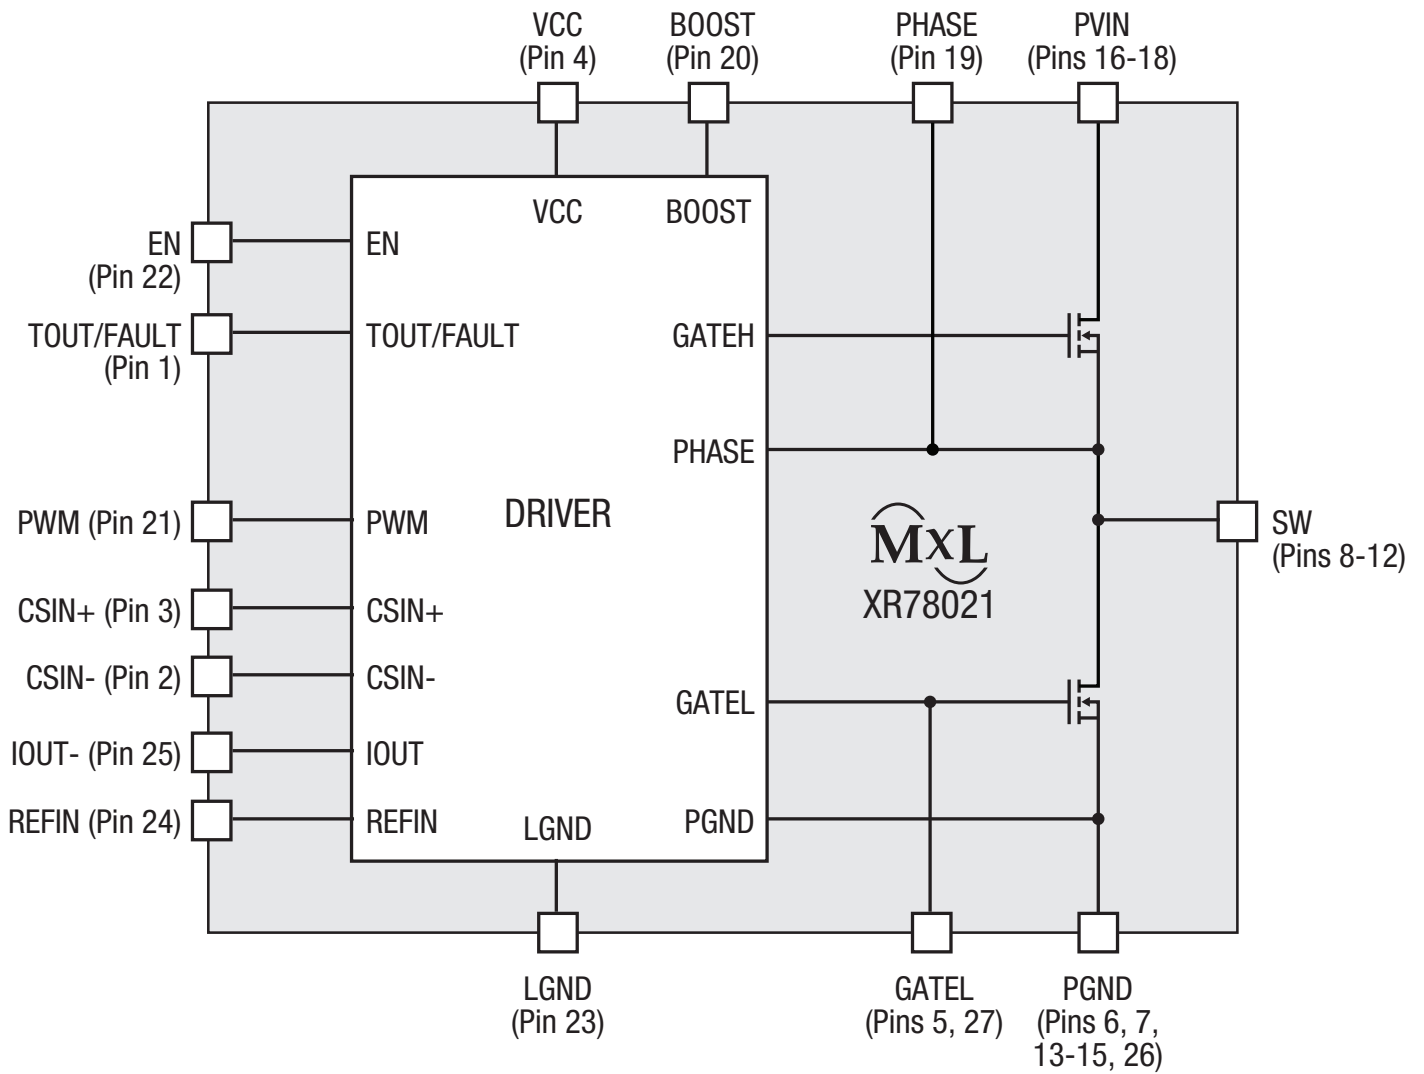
VCC (Pin 4)
BOOST (Pin 20)
PHASE (Pin 19)
PVIN (Pins 16-18)

EN (Pin 22)
TOUT/FAULT (Pin 1)
PWM (Pin 21)
CSIN+ (Pin 3)
CSIN- (Pin 2)
IOUT- (Pin 25)
REFIN (Pin 24)

VCC
BOOST
EN
TOUT/FAULT
GATEH
PHASE
PWM
DRIVER
CSIN+
CSIN-
GATEL
IOUT
REFIN
LGND
PGND

MxL
XR78021

SW (Pins 8-12)

LGND (Pin 23)
GATEL (Pins 5, 27)
PGND (Pins 6, 7, 13-15, 26)